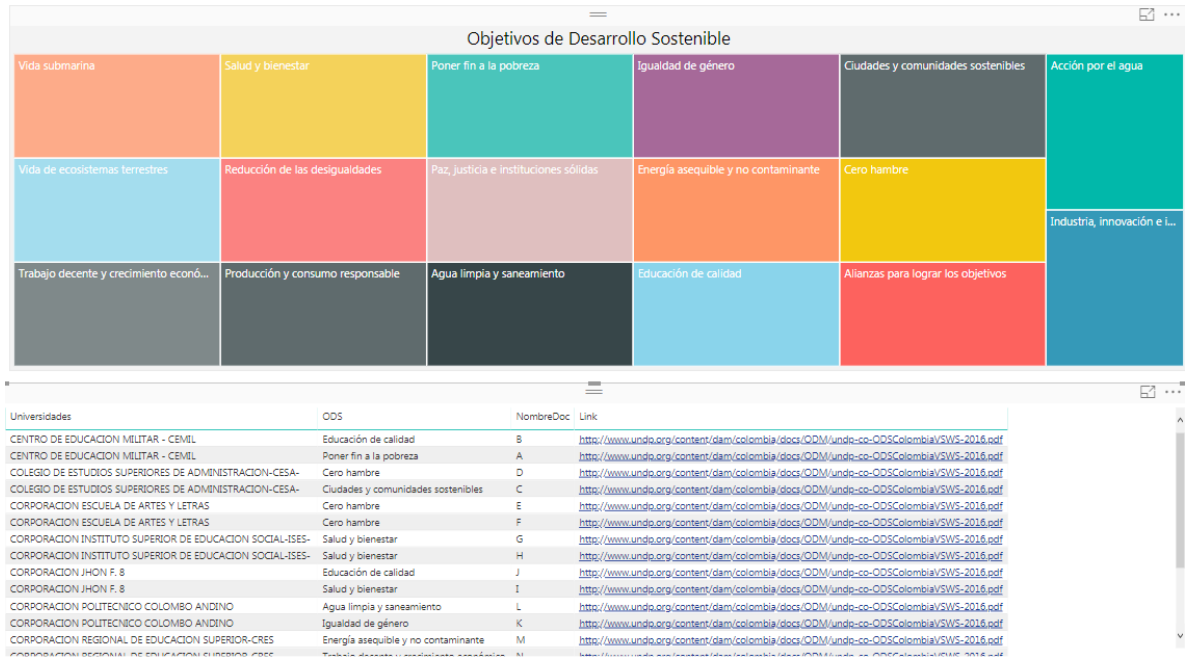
Objetivos de Desarrollo Sostenible

Vida submarina
Salud y bienestar
Poner fin a la pobreza
Igualdad de género
Ciudades y comunidades sostenibles
Acción por el agua
Vida de ecosistemas terrestres
Reducción de las desigualdades
Paz, justicia e instituciones sólidas
Energía asequible y no contaminante
Cero hambre
Industria, innovación e i...
Trabajo decente y crecimiento econó...
Producción y consumo responsable
Agua limpia y saneamiento
Educación de calidad
Alianzas para lograr los objetivos

| Universidades | ODS | NombreDoc | Link |
|---|---|---|---|
| CENTRO DE EDUCACION MILITAR - CEMIL | Educación de calidad | B | http://www.undp.org/content/dam/colombia/docs/ODM/undp-co-ODSColombiaVSWS-2016.pdf |
| CENTRO DE EDUCACION MILITAR - CEMIL | Poner fin a la pobreza | A | http://www.undp.org/content/dam/colombia/docs/ODM/undp-co-ODSColombiaVSWS-2016.pdf |
| COLEGIO DE ESTUDIOS SUPERIORES DE ADMINISTRACION-CESA- | Cero hambre | D | http://www.undp.org/content/dam/colombia/docs/ODM/undp-co-ODSColombiaVSWS-2016.pdf |
| COLEGIO DE ESTUDIOS SUPERIORES DE ADMINISTRACION-CESA- | Ciudades y comunidades sostenibles | C | http://www.undp.org/content/dam/colombia/docs/ODM/undp-co-ODSColombiaVSWS-2016.pdf |
| CORPORACION ESCUELA DE ARTES Y LETRAS | Cero hambre | E | http://www.undp.org/content/dam/colombia/docs/ODM/undp-co-ODSColombiaVSWS-2016.pdf |
| CORPORACION ESCUELA DE ARTES Y LETRAS | Cero hambre | F | http://www.undp.org/content/dam/colombia/docs/ODM/undp-co-ODSColombiaVSWS-2016.pdf |
| CORPORACION INSTITUTO SUPERIOR DE EDUCACION SOCIAL-ISES- | Salud y bienestar | G | http://www.undp.org/content/dam/colombia/docs/ODM/undp-co-ODSColombiaVSWS-2016.pdf |
| CORPORACION INSTITUTO SUPERIOR DE EDUCACION SOCIAL-ISES- | Salud y bienestar | H | http://www.undp.org/content/dam/colombia/docs/ODM/undp-co-ODSColombiaVSWS-2016.pdf |
| CORPORACION JHON F. 8 | Educación de calidad | J | http://www.undp.org/content/dam/colombia/docs/ODM/undp-co-ODSColombiaVSWS-2016.pdf |
| CORPORACION JHON F. 8 | Salud y bienestar | I | http://www.undp.org/content/dam/colombia/docs/ODM/undp-co-ODSColombiaVSWS-2016.pdf |
| CORPORACION POLITECNICO COLOMBO ANDINO | Agua limpia y saneamiento | L | http://www.undp.org/content/dam/colombia/docs/ODM/undp-co-ODSColombiaVSWS-2016.pdf |
| CORPORACION POLITECNICO COLOMBO ANDINO | Igualdad de género | K | http://www.undp.org/content/dam/colombia/docs/ODM/undp-co-ODSColombiaVSWS-2016.pdf |
| CORPORACION REGIONAL DE EDUCACION SUPERIOR-CRES | Energía asequible y no contaminante | M | http://www.undp.org/content/dam/colombia/docs/ODM/undp-co-ODSColombiaVSWS-2016.pdf |
| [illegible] | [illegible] | N | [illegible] |